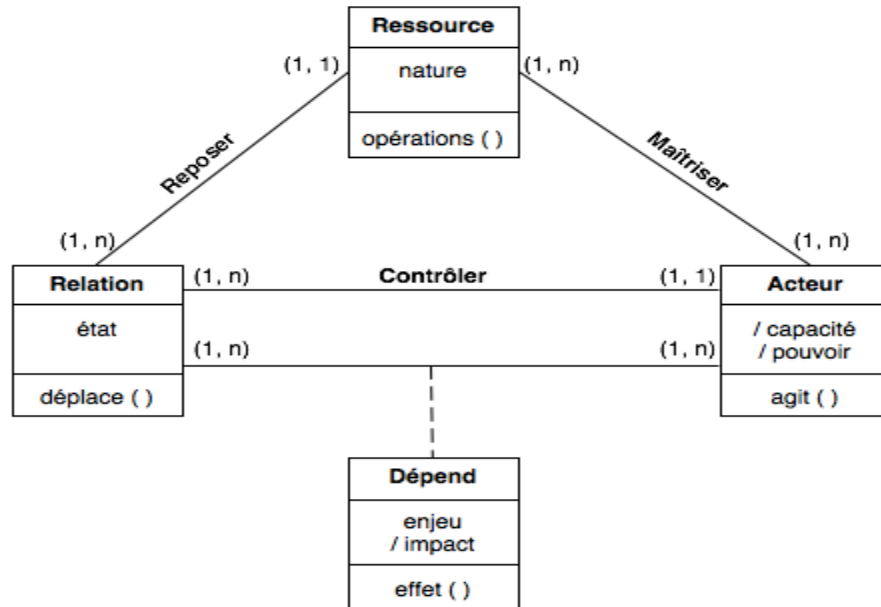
Ressource

nature

opérations ( )

(1, 1)

(1, n)

Reposer

Maîtriser

(1, n)

(1, n)

Relation

état

déplace ( )

(1, n)

Contrôler

(1, 1)

(1, n)

(1, n)

Acteur

/ capacité
/ pouvoir

agit ( )

Dépend

enjeu
/ impact

effet ( )